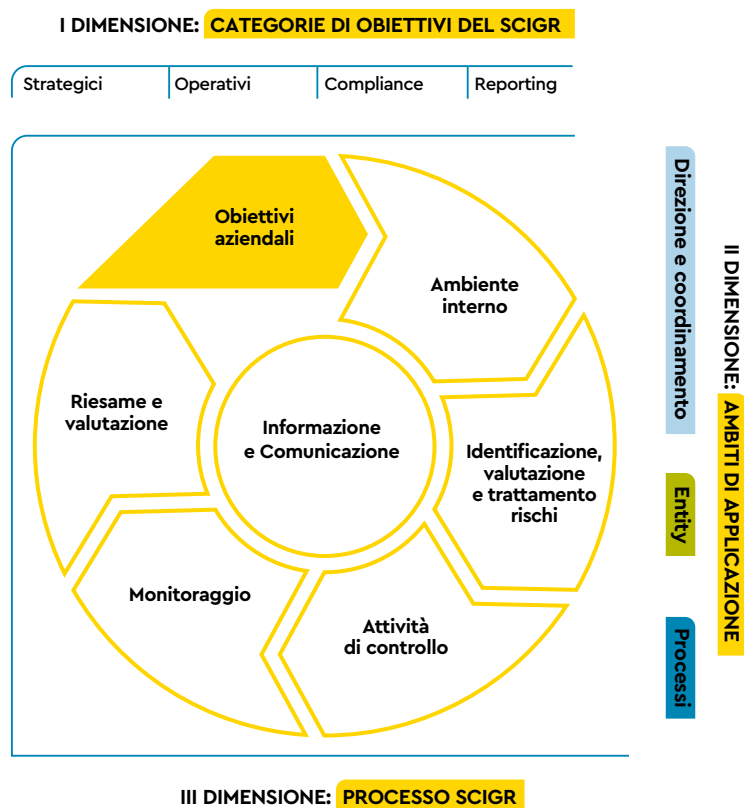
I DIMENSIONE: CATEGORIE DI OBIETTIVI DEL SCIGR

| Strategici | Operativi | Compliance | Reporting |
|---|---|---|---|

Obiettivi aziendali

Ambiente interno

Identificazione, valutazione e trattamento rischi

Attività di controllo

Monitoraggio

Riesame e valutazione

Informazione e Comunicazione

II DIMENSIONE: AMBITI DI APPLICAZIONE

Direzione e coordinamento

Entity

Processi

III DIMENSIONE: PROCESSO SCIGR